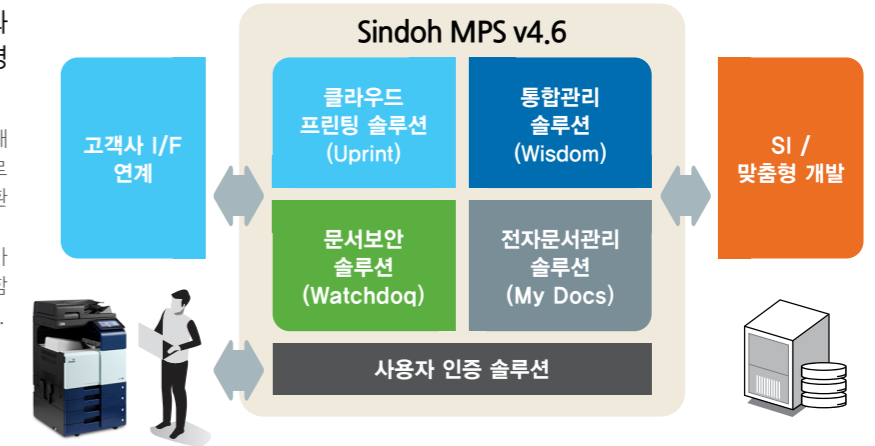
사
영

내
로
한

사
참
.

Sindoh MPS v4.6

고객사 I/F 연계

클라우드 프린팅 솔루션 (Uprint)

통합관리 솔루션 (Wisdom)

SI / 맞춤형 개발

문서보안 솔루션 (Watchdog)

전자문서관리 솔루션 (My Docs)

사용자 인증 솔루션